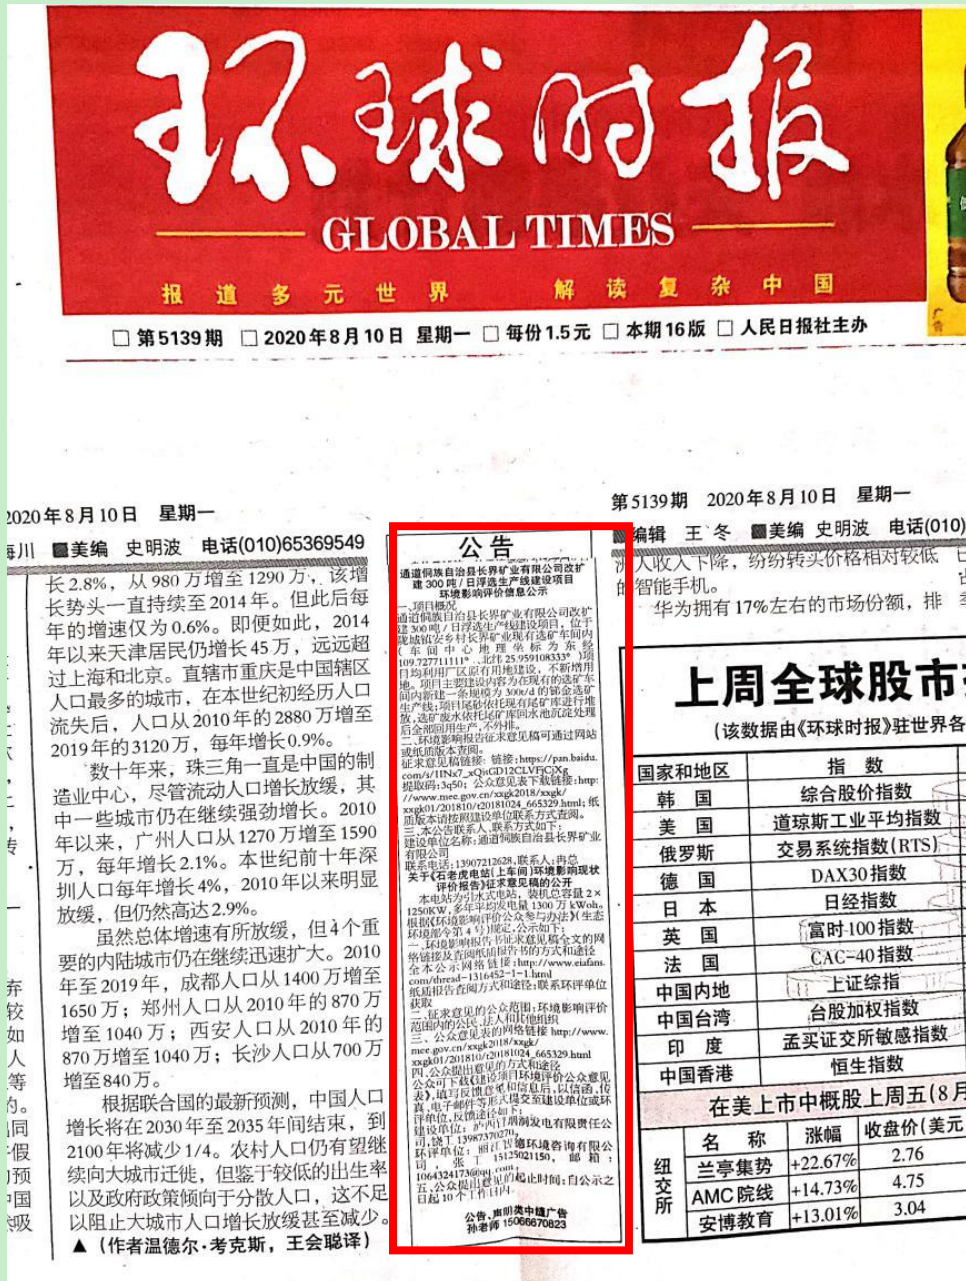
环球时报
GLOBAL TIMES
报道多元世界 解读复杂中国

□第5139期 □2020年8月10日 星期一 □每份1.5元 □本期16版 □人民日报社主办

2020年8月10日 星期一
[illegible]海川 ■美编 史明波 电话(010)65369549

长2.8%，从980万增至1290万，该增长势头一直持续至2014年。但此后每年的增速仅为0.6%。即便如此，2014年以来天津居民仍增长45万，远远超过上海和北京。直辖市重庆是中国辖区人口最多的城市，在本世纪初经历人口流失后，人口从2010年的2880万增至2019年的3120万，每年增长0.9%。

数十年来，珠三角一直是中国的制造业中心，尽管流动人口增长放缓，其中一些城市仍在继续强劲增长。2010年以来，广州人口从1270万增至1590万，每年增长2.1%。本世纪前十年深圳人口每年增长4%，2010年以来明显放缓，但仍然高达2.9%。

虽然总体增速有所放缓，但4个重要的内陆城市仍在继续迅速扩大。2010年至2019年，成都人口从1400万增至1650万；郑州人口从2010年的870万增至1040万；西安人口从2010年的870万增长至1040万；长沙人口从700万增至840万。

根据联合国的最新预测，中国人口增长将在2030年至2035年间结束，到2100年将减少1/4。农村人口仍有望继续向大城市迁徙，但鉴于较低的出生率以及政府政策倾向于分散人口，这不足以阻止大城市人口增长放缓甚至减少。
▲（作者温德尔·考克斯，王会聪译）

公告
通道侗族自治县长界矿业有限公司改扩建300吨/日浮选生产线建设项目环境影响评价信息公示
一、项目概况
通道侗族自治县长界矿业有限公司改扩建300吨/日浮选生产线建设项目，位于陇城镇安乡村长界矿业现有选矿车间内（车间中心地理坐标为东经109.727711111°，北纬25.959108333°）项目均利用厂区原有用地建设，不新增用地，项目主要建设内容为在现有的选矿车间内新建一条规模为300t/d的铅锌选矿生产线；项目尾砂依托现有尾矿库进行堆放，选矿废水依托尾矿库回水池沉淀处理后全部回用生产，不外排。
二、环境影响报告征求意见稿可通过网站或纸质版本查阅。
征求意见稿链接：链接：https://pan.baidu.com/s/1INx7_xQisGD12CLVFCiXg 提取码：3q50；公众意见表下载链接：http://www.mee.gov.cn/xxgk2018/xxgk/xxgk01/201810/t20181024_665329.html；纸质版本请按照建设单位联系方式查阅。
三、本公告联系人、联系方式如下：
建设单位名称：通道侗族自治县长界矿业有限公司
联系电话：13907212628，联系人：冉总
关于《石老虎电站（上车间）环境影响现状评价报告》征求意见稿的公开
本电站为引水式电站，装机总容量2×1250KW，多年平均发电量1300万kWoh。根据《环境影响评价公众参与办法》（生态环境部令第4号）规定，公示如下：
一、环境影响报告书征求意见稿全文的网络链接及查阅纸质报告书的方式和途径
全本公示网络链接：http://www.eiafans.com/thread-1316452-1-1.html
纸质报告查阅方式和途径：联系环评单位获取
二、征求意见的公众范围：环境影响评价范围内的公民、法人和其他组织
三、公众意见表的网络链接 http://www.mee.gov.cn/xxgk2018/xxgk/xxgk01/201810/t20181024_665329.html
四、公众提出意见的方式和途径
公众可下载《建设项目环境影响评价公众意见表》，填写反馈意见和信息后，以信函、传真、电子邮件等形式提交至建设单位或环评单位，反馈途径如下：
建设单位：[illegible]制发电有限责任公司，张工 13987370270。
环评单位：丽江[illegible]环境咨询有限公司，张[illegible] 15125021150，邮箱：1064324173@qq.com。
五、公众提出意见的起止时间：自公示之日起10个工作日内。
公告、声明类中缝广告
孙老师 15066670823

第5139期 2020年8月10日 星期一
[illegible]编辑 王冬 ■美编 史明波 电话(010)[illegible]

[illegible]入收入下降，纷纷转头价格相对较低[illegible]的智能手机。
华为拥有17%左右的市场份额，排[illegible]

上周全球股市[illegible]
（该数据由《环球时报》驻世界各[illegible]

| 国家和地区 | 指数 |
|---|---|
| 韩国 | 综合股价指数 |
| 美国 | 道琼斯工业平均指数 |
| 俄罗斯 | 交易系统指数(RTS) |
| 德国 | DAX30指数 |
| 日本 | 日经指数 |
| 英国 | 富时100指数 |
| 法国 | CAC-40指数 |
| 中国内地 | 上证综指 |
| 中国台湾 | 台股加权指数 |
| 印度 | 孟买证交所敏感指数 |
| 中国香港 | 恒生指数 |

在美上市中概股上周五(8月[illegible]

| | 名称 | 涨幅 | 收盘价(美元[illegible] |
|---|---|---|---|
| 纽交所 | 兰亭集势 | +22.67% | 2.76 |
| | AMC院线 | +14.73% | 4.75 |
| | 安博教育 | +13.01% | 3.04 |